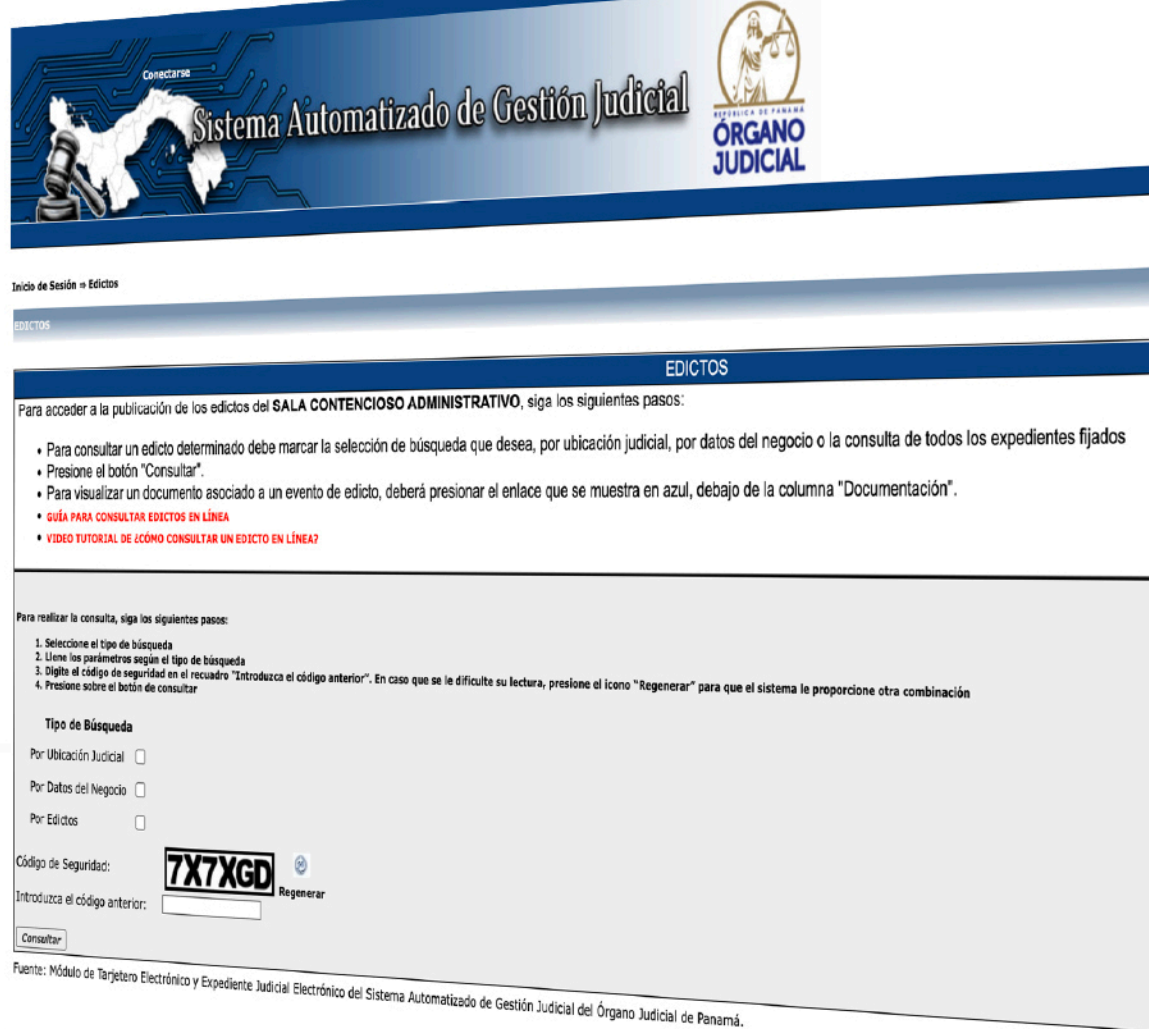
Conectarse

Sistema Automatizado de Gestión Judicial

REPÚBLICA DE PANAMÁ
ÓRGANO JUDICIAL

Inicio de Sesión ⇒ Edictos

EDICTOS

EDICTOS

Para acceder a la publicación de los edictos del SALA CONTENCIOSO ADMINISTRATIVO, siga los siguientes pasos:

- Para consultar un edicto determinado debe marcar la selección de búsqueda que desea, por ubicación judicial, por datos del negocio o la consulta de todos los expedientes fijados
- Presione el botón "Consultar".
- Para visualizar un documento asociado a un evento de edicto, deberá presionar el enlace que se muestra en azul, debajo de la columna "Documentación".
- GUÍA PARA CONSULTAR EDICTOS EN LÍNEA
- VIDEO TUTORIAL DE ¿CÓMO CONSULTAR UN EDICTO EN LÍNEA?

Para realizar la consulta, siga los siguientes pasos:

1. Seleccione el tipo de búsqueda
2. Llene los parámetros según el tipo de búsqueda
3. Digite el código de seguridad en el recuadro "Introduzca el código anterior". En caso que se le dificulte su lectura, presione el icono "Regenerar" para que el sistema le proporcione otra combinación
4. Presione sobre el botón de consultar

Tipo de Búsqueda

Por Ubicación Judicial

Por Datos del Negocio

Por Edictos

Código de Seguridad: 7X7XGD Regenerar

Introduzca el código anterior:

Consultar

Fuente: Módulo de Tarjetero Electrónico y Expediente Judicial Electrónico del Sistema Automatizado de Gestión Judicial del Órgano Judicial de Panamá.